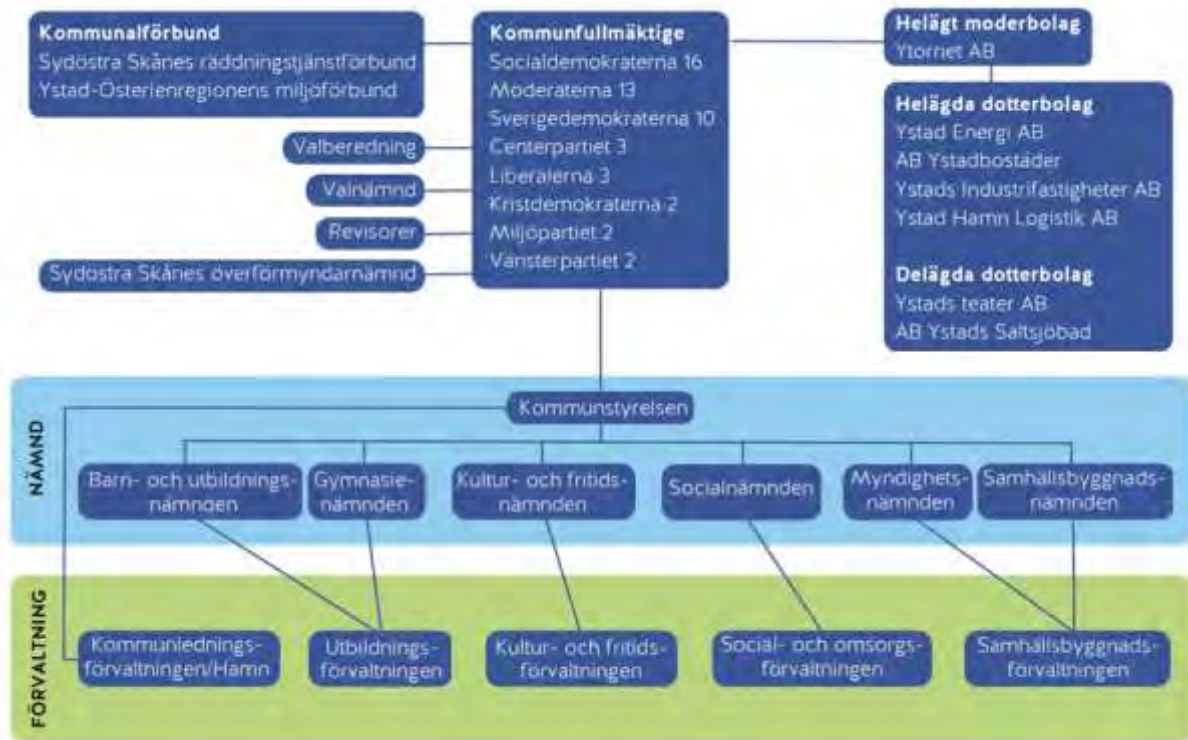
Kommunalförbund
Sydöstra Skånes räddningstjänstförbund
Ystad-Österlenregionens miljöförbund

Kommunfullmäktige
Socialdemokraterna 16
Moderaterna 13
Sverigedemokraterna 10
Centerpartiet 3
Liberalerna 3
Kristdemokraterna 2
Miljöpartiet 2
Vänsterpartiet 2

Helägt moderbolag
Ytornet AB

Helägda dotterbolag
Ystad Energi AB
AB Ystadbostäder
Ystads Industrifastigheter AB
Ystad Hamn Logistik AB

Delägda dotterbolag
Ystads teater AB
AB Ystads Saltsjöbad

Valberedning
Valnämnd
Revisorer
Sydöstra Skånes överförmyndarnämnd

NÄMND

Kommunstyrelsen

Barn- och utbildningsnämnden
Gymnasienämnden
Kultur- och fritidsnämnden
Socialnämnden
Myndighetsnämnden
Samhällsbyggnadsnämnden

FÖRVALTNING

Kommunledningsförvaltningen/Hamn
Utbildningsförvaltningen
Kultur- och fritidsförvaltningen
Social- och omsorgsförvaltningen
Samhällsbyggnadsförvaltningen